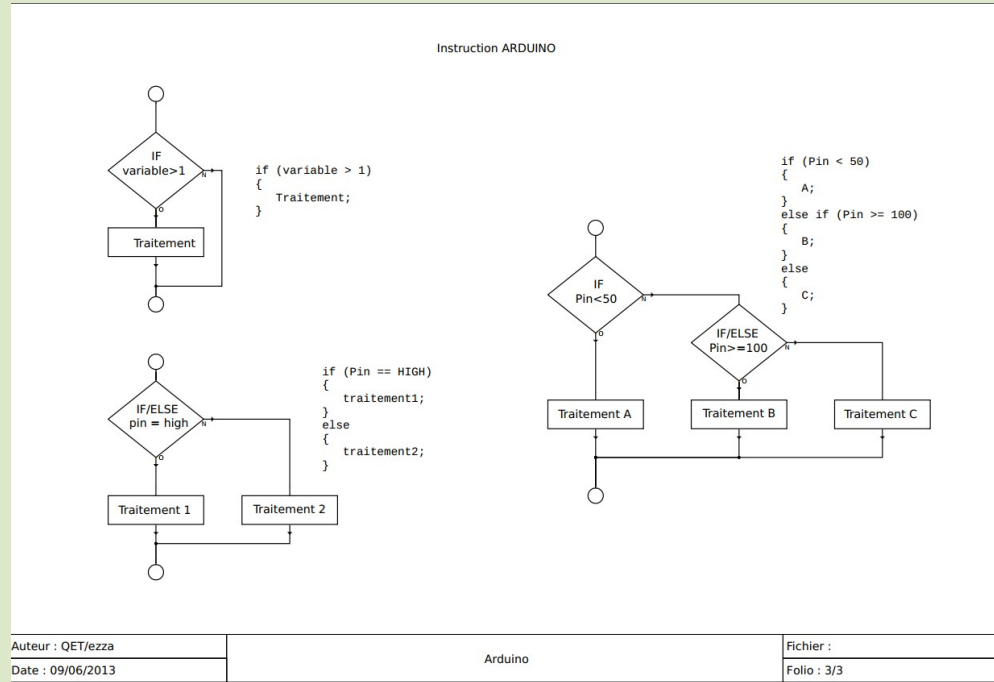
Instruction ARDUINO

IF
variable>1

N

O

Traitement

if (variable > 1)
{
    Traitement;
}

IF/ELSE
pin = high

N

O

Traitement 1

Traitement 2

if (Pin == HIGH)
{
    traitement1;
}
else
{
    traitement2;
}

if (Pin < 50)
{
    A;
}
else if (Pin >= 100)
{
    B;
}
else
{
    C;
}

IF
Pin<50

N

O

IF/ELSE
Pin>=100

N

O

Traitement A

Traitement B

Traitement C

| Auteur : QET/ezza | Arduino | Fichier : |
|---|---|---|
| Date : 09/06/2013 | | Folio : 3/3 |